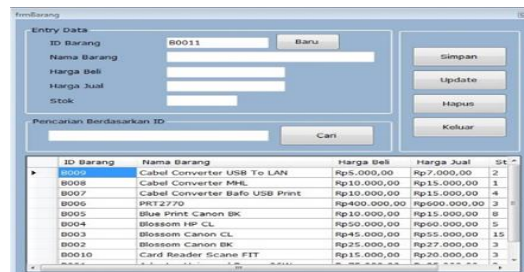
frmBarang

Entry Data
ID Barang B0011 Baru
Nama Barang
Harga Beli
Harga Jual
Stok

Pencarian Berdasarkan ID
Cari

Simpan
Update
Hapus
Keluar

| | ID Barang | Nama Barang | Harga Beli | Harga Jual | St |
|---|---|---|---|---|---|
| ► | B009 | Cabel Converter USB To LAN | Rp5.000,00 | Rp7.000,00 | 2 |
| | B008 | Cabel Converter MHL | Rp10.000,00 | Rp15.000,00 | 1 |
| | B007 | Cabel Converter Bafo USB Print | Rp10.000,00 | Rp15.000,00 | 4 |
| | B006 | PRT2770 | Rp400.000,00 | Rp600.000,00 | 3 |
| | B005 | Blue Print Canon BK | Rp10.000,00 | Rp15.000,00 | 8 |
| | B004 | Blossom HP CL | Rp50.000,00 | Rp60.000,00 | 5 |
| | B003 | Blossom Canon CL | Rp45.000,00 | Rp55.000,00 | 15 |
| | B002 | Blossom Canon BK | Rp25.000,00 | Rp27.000,00 | 3 |
| | B0010 | Card Reader Scane FIT | Rp15.000,00 | Rp20.000,00 | 3 |
| | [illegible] | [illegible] | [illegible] | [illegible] | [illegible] |